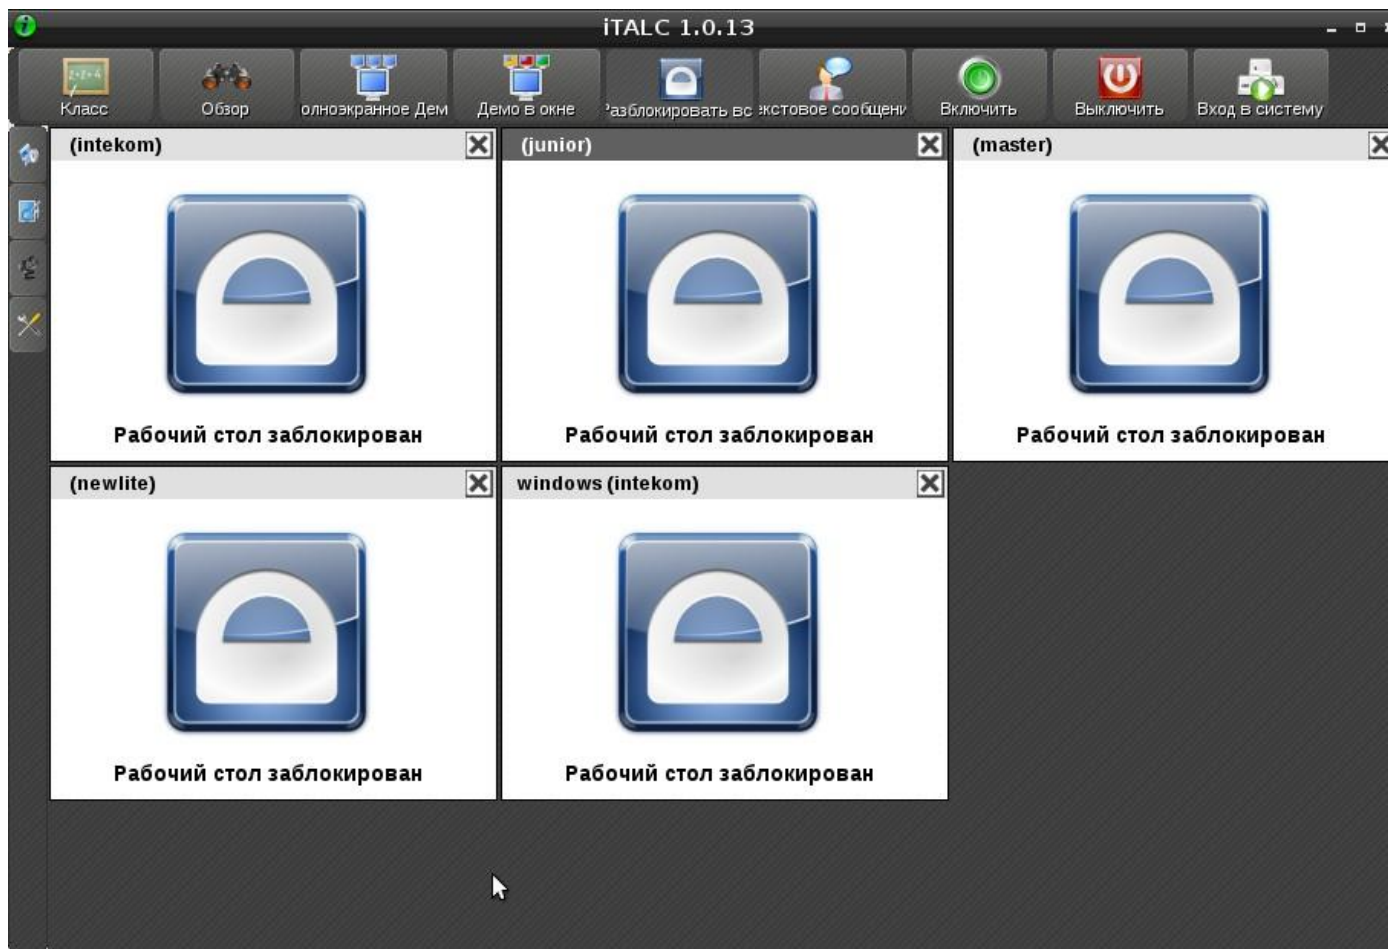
iTALC 1.0.13

Класс Обзор олноэкранное Дем Демо в окне 'азблокировать вс экстовое сообщени Включить Выключить Вход в систему

(intekom)
Рабочий стол заблокирован

(junior)
Рабочий стол заблокирован

(master)
Рабочий стол заблокирован

(newlite)
Рабочий стол заблокирован

windows (intekom)
Рабочий стол заблокирован